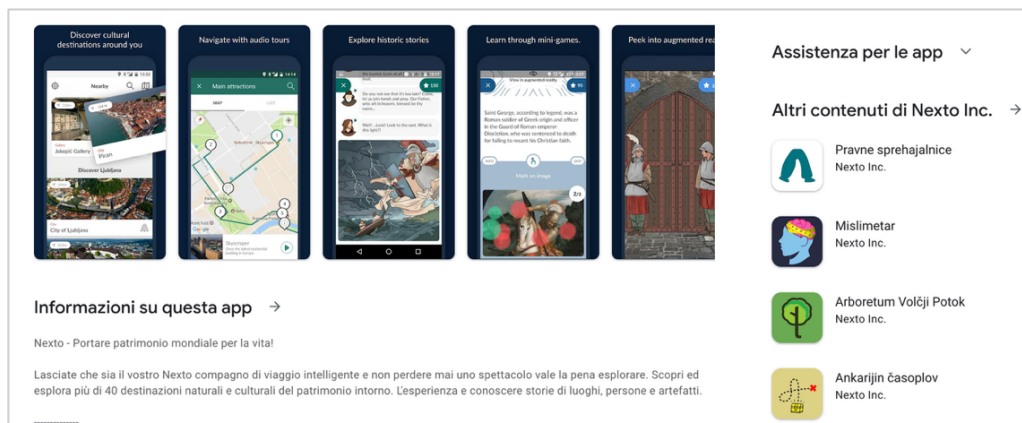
Discover cultural destinations around you

Nearby

Jakopič Gallery

Piran

Discover Ljubljana

City of Ljubljana

Navigate with audio tours

Main attractions

Explore historic stories

Learn through mini-games.

Saint George, according to legend, was a Roman soldier of Greek origin and officer in the Guard of Roman emperor Diocletian, who was sentenced to death for failing to recant his Christian faith.

Peek into augmented rea

Assistenza per le app

Altri contenuti di Nexto Inc.

Pravne sprehajalnice
Nexto Inc.

Mislimetar
Nexto Inc.

Arboretum Volčji Potok
Nexto Inc.

Ankarijin časoplov
Nexto Inc.

Informazioni su questa app

Nexto - Portare patrimonio mondiale per la vita!

Lasciate che sia il vostro Nexto compagno di viaggio intelligente e non perdere mai uno spettacolo vale la pena esplorare. Scopri ed esplora più di 40 destinazioni naturali e culturali del patrimonio intorno. L'esperienza e conoscere storie di luoghi, persone e artefatti.